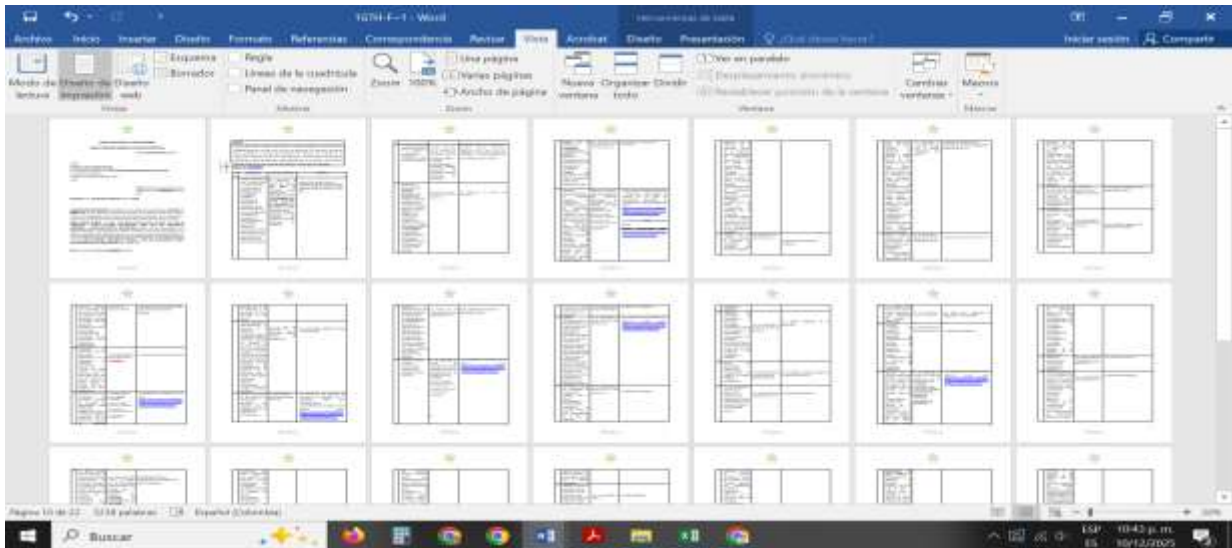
1GTH-F-1 - Word

Herramientas de tabla

Archivo Inicio Insertar Diseño Formato Referencias Correspondencia Revisar Vista Acrobat Diseño Presentación ¿Qué desea hacer?

Iniciar sesión Compartir

Modo de lectura Diseño de impresión Diseño web

Esquema Borrador

Vistas

Regla Líneas de la cuadrícula Panel de navegación

Mostrar

Zoom 100%

Una página Varias páginas Ancho de página

Zoom

Nueva ventana Organizar todo Dividir

Ver en paralelo Desplazamiento sincrónico Restablecer posición de la ventana

Cambiar ventanas

Ventana

Macros

Macros

Página 10 de 22 5318 palabras Español (Colombia)

Buscar

ESP ES 10:43 p. m. 10/12/2025